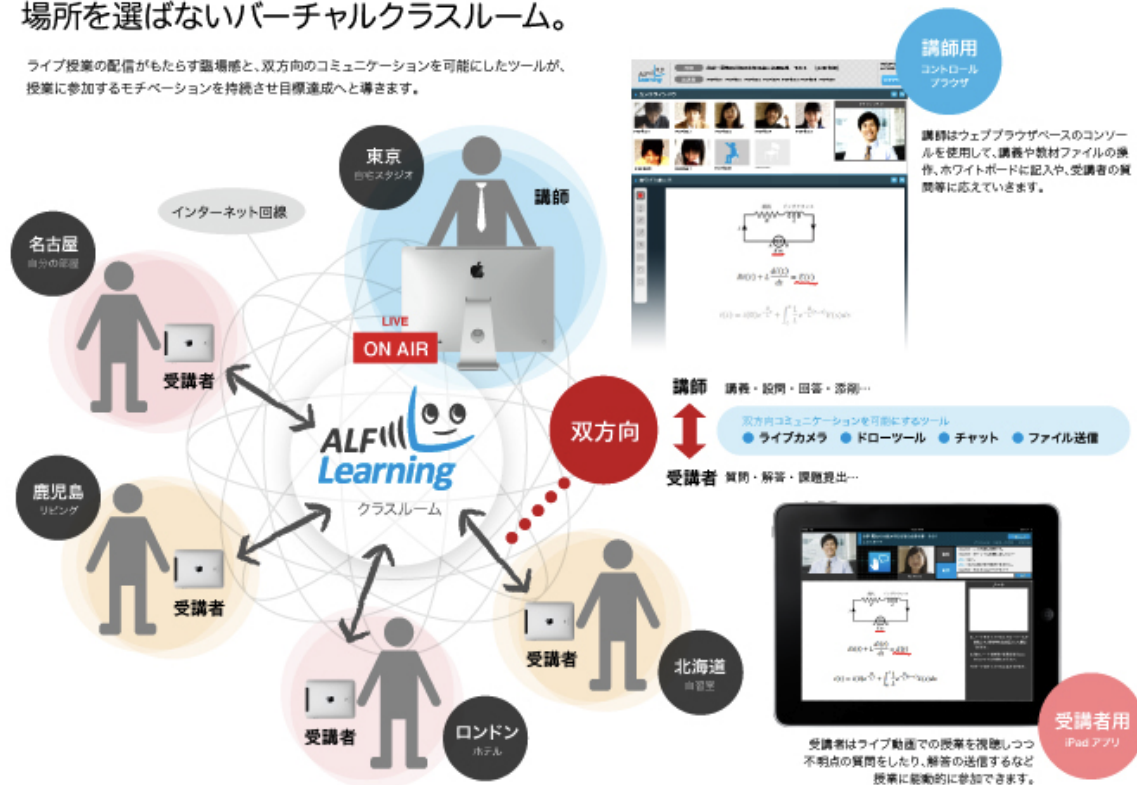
場所を選ばないバーチャルクラスルーム。

ライブ授業の配信がもたらす臨場感と、双方向のコミュニケーションを可能にしたツールが、授業に参加するモチベーションを持続させ目標達成へと導きます。

講師用
コントロールブラウザ

講師はウェブブラウザベースのコンソールを使用して、講義や教材ファイルの操作、ホワイトボードに記入や、受講者の質問等に応えていきます。

東京
自宅スタジオ

講師

インターネット回線

名古屋
自分の部屋

受講者

LIVE
ON AIR

ALF Learning
クラスルーム

双方向

講師 講義・設問・回答・添削…

双方向コミュニケーションを可能にするツール
● ライブカメラ ● ドローツール ● チャット ● ファイル送信

受講者 質問・解答・課題提出…

鹿児島
リビング

受講者

受講者

北海道
自習室

受講者

ロンドン
ホテル

受講者用
iPad アプリ

受講者はライブ動画での授業を視聴しつつ不明点の質問をしたり、解答の送信するなど授業に能動的に参加できます。